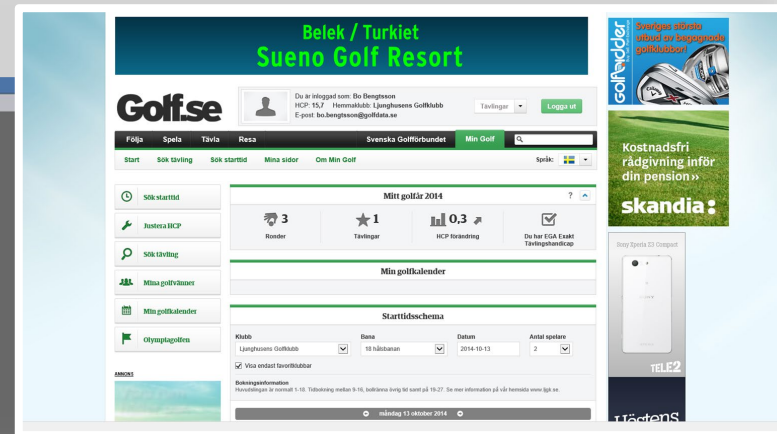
Belek / Turkiet
Sueno Golf Resort

Golf.se

Du är inloggad som: Bo Bengtsson
HCP: 15,7 Hemmaklubb: Ljunghusens Golfklubb
E-post: bo.bengtsson@golfdata.se

Tävlingar

Logga ut

Följa Spela Tävla Resa Svenska Golfförbundet Min Golf

Start Sök tävling Sök starttid Mina sidor Om Min Golf

Språk:

Sök starttid
Justera HCP
Sök tävling
Mina golfvänner
Min golfkalender
Olympiagolfen

ANNONS

Mitt golfår 2014

?

3
Ronder

1
Tävlingar

0,3
HCP förändring

Du har EGA Exakt Tävlingshandicap

Min golfkalender

Starttidsschema

Klubb
Ljunghusens Golfklubb

Bana
18 hålsbanan

Datum
2014-10-13

Antal spelare
2

Visa endast favoritklubbar

Bokningsinformation
Huvudslingan är normalt 1-18. Tidbokning mellan 9-19, bollränna övrig tid samt på 19-27. Se mer information på vår hemsida www.ljgk.se.

måndag 13 oktober 2014

golfkedder
Sveriges största utbud av bagageade golfklubbor!

Kostnadsfri rådgivning inför din pension»

skandia:

Sony Xperia Z3 Compact

TELE2

Hästens